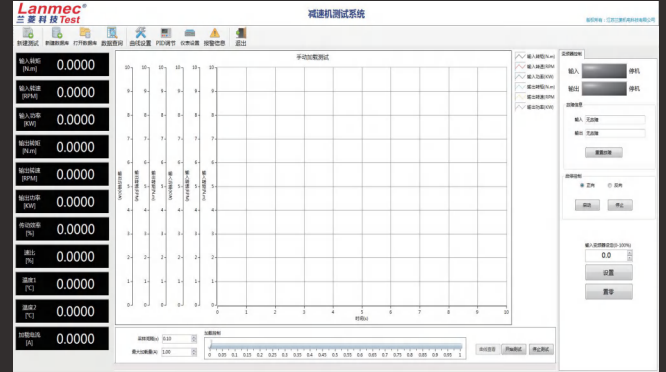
Lanmec®
兰菱科技Test

减速机测试系统

新建测试 新建数据库 打开数据库 数据查询 曲线设置 PID调节 仪表设置 报警信息 退出

输入转矩 [N.m] 0.0000
输入转速 [RPM] 0.0000
输入功率 [KW] 0.0000
输出转矩 [N.m] 0.0000
输出转速 [RPM] 0.0000
输出功率 [KW] 0.0000
传动效率 [%] 0.0000
滑比 [%] 0.0000
温度1 [℃] 0.0000
温度2 [℃] 0.0000
加载电流 [A] 0.0000

手动加载测试

10 9 8 7 6 5 4 3 2 1 0

0 1 2 3 4 5 6 7 8 9 10
时间(s)

输入转矩(N.m)
输入转速(RPM)
输入功率(KW)
输出转矩(N.m)
输出转速(RPM)
输出功率(KW)

采样周期(s) 0.10
最大加载量(A) 1.00

加载控制
0 0.05 0.1 0.15 0.2 0.25 0.3 0.35 0.4 0.45 0.5 0.55 0.6 0.65 0.7 0.75 0.8 0.85 0.9 0.95 1

状态监控
输入 停机
输出 停机

故障信息
输入 无故障
输出 无故障
重置故障

旋转控制
正向 反向
启动 停止

输入变频器给定(0-100%)
0.0
设置
置零

保存数据 开始测试 停止测试